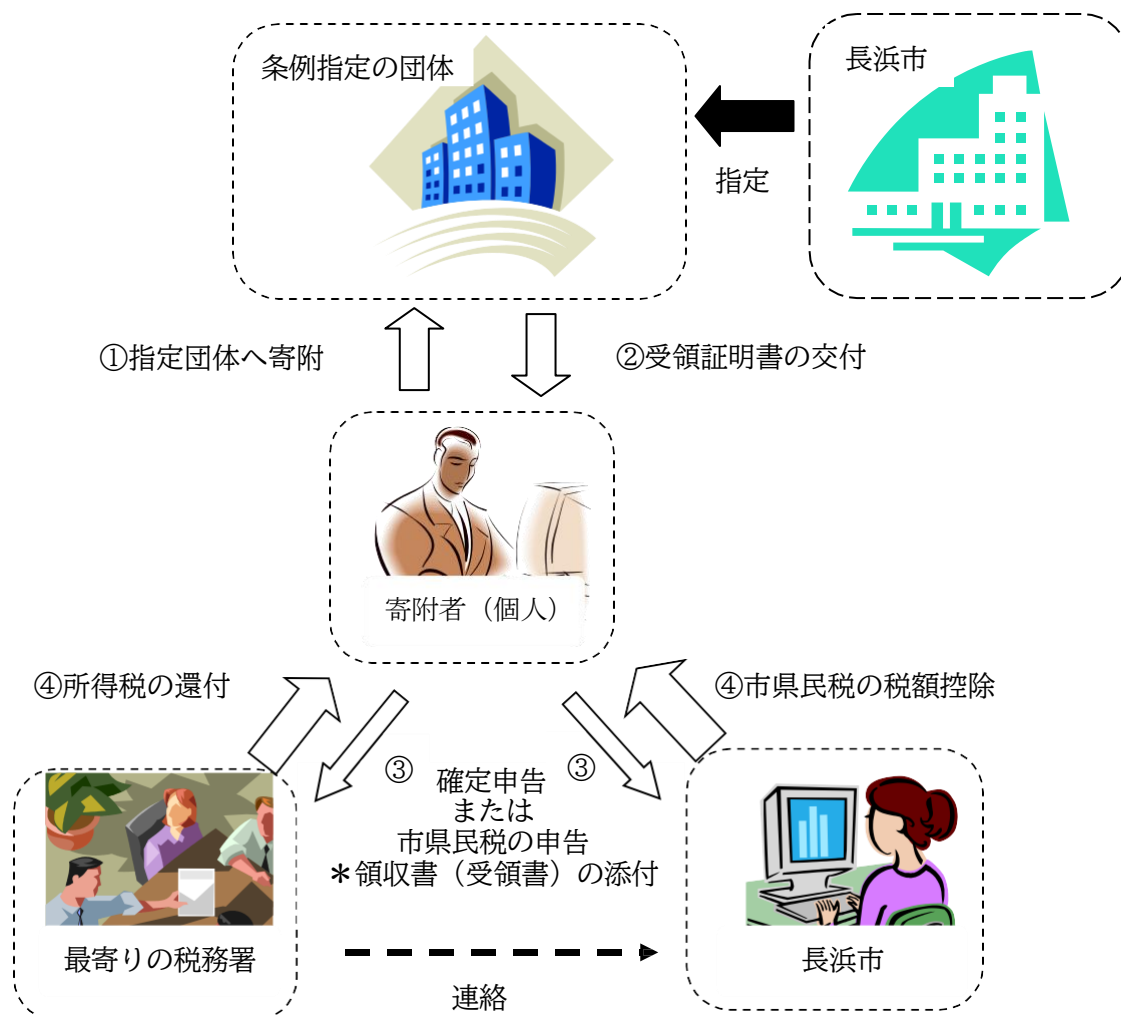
条例指定の団体

長浜市

指定

①指定団体へ寄附

②受領証明書の交付

寄附者（個人）

④所得税の還付

④市県民税の税額控除

③

③

確定申告
または
市県民税の申告
＊領収書（受領書）の添付

最寄りの税務署

長浜市

連絡